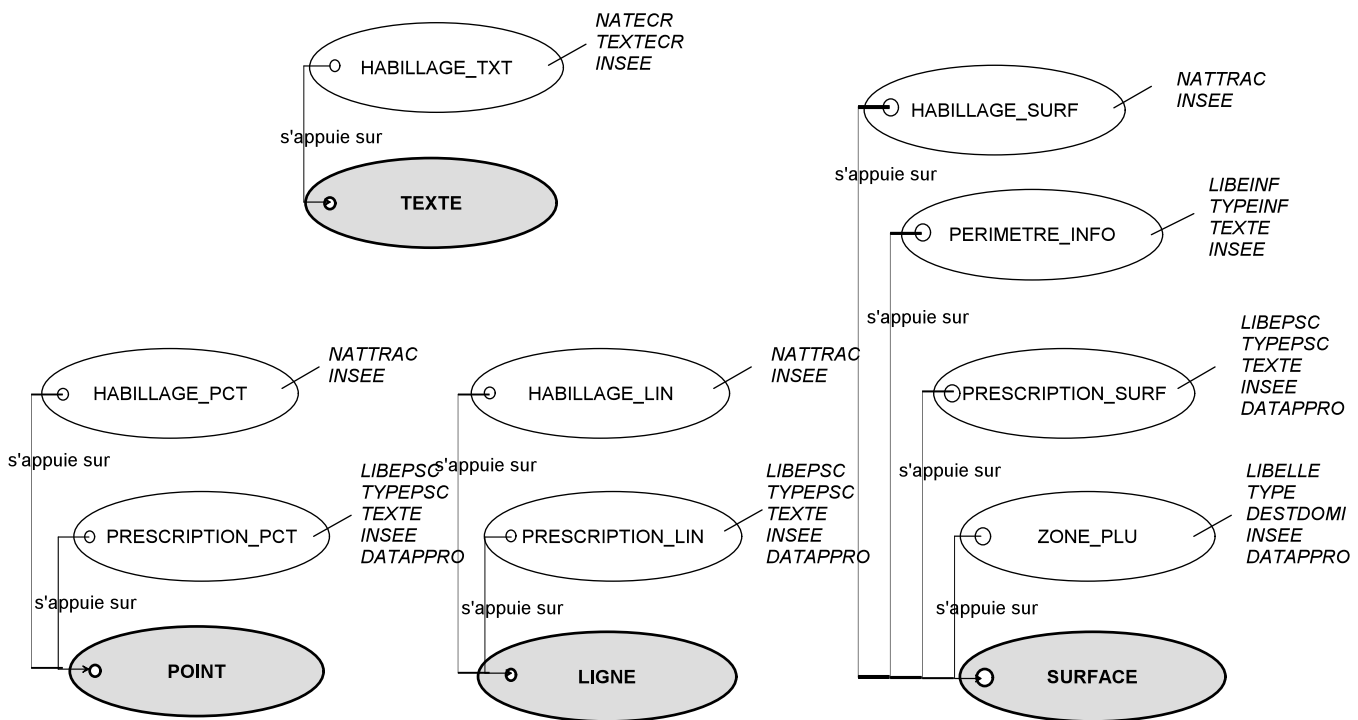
HABILLAGE_TXT

NATECR
TEXTECR
INSEE

s'appuie sur

TEXTE

HABILLAGE_SURF

NATTRAC
INSEE

s'appuie sur

PERIMETRE_INFO

LIBEINF
TYPEINF
TEXTE
INSEE

s'appuie sur

PRESCRIPTION_SURF

LIBEPSC
TYPEPSC
TEXTE
INSEE
DATAPPRO

s'appuie sur

ZONE_PLU

LIBELLE
TYPE
DESTDOMI
INSEE
DATAPPRO

s'appuie sur

SURFACE

HABILLAGE_PCT

NATTRAC
INSEE

s'appuie sur

PRESCRIPTION_PCT

LIBEPSC
TYPEPSC
TEXTE
INSEE
DATAPPRO

s'appuie sur

POINT

HABILLAGE_LIN

NATTRAC
INSEE

s'appuie sur

PRESCRIPTION_LIN

LIBEPSC
TYPEPSC
TEXTE
INSEE
DATAPPRO

s'appuie sur

LIGNE